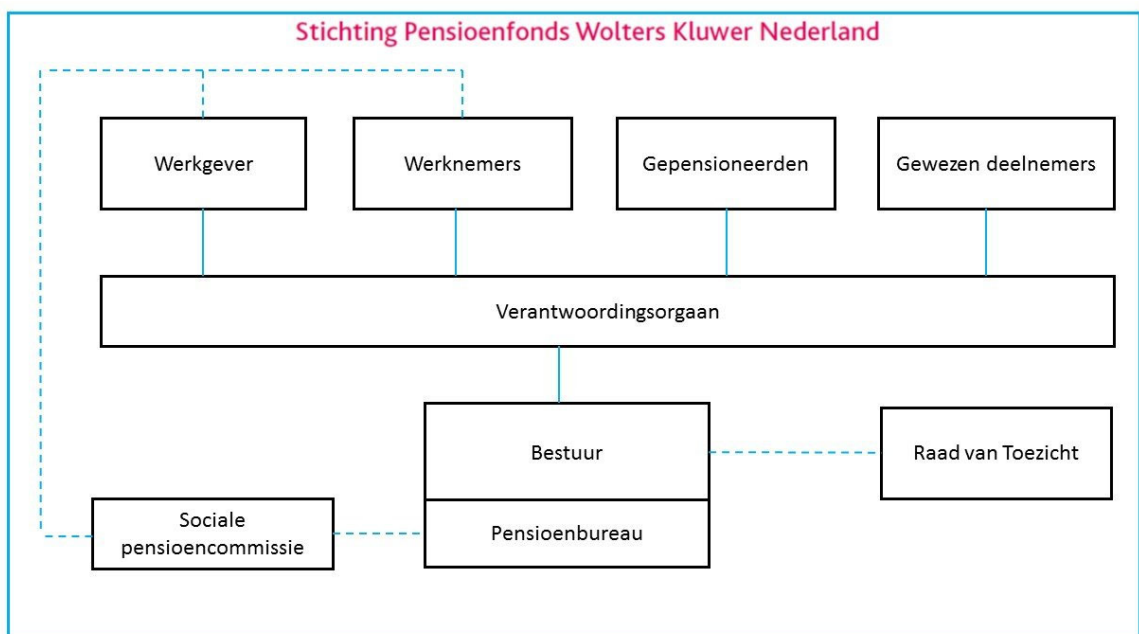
Stichting Pensioenfonds Wolters Kluwer Nederland

Werkgever

Werknemers

Gepensioneerden

Gewezen deelnemers

Verantwoordingsorgaan

Bestuur

Raad van Toezicht

Sociale pensioencommissie

Pensioenbureau